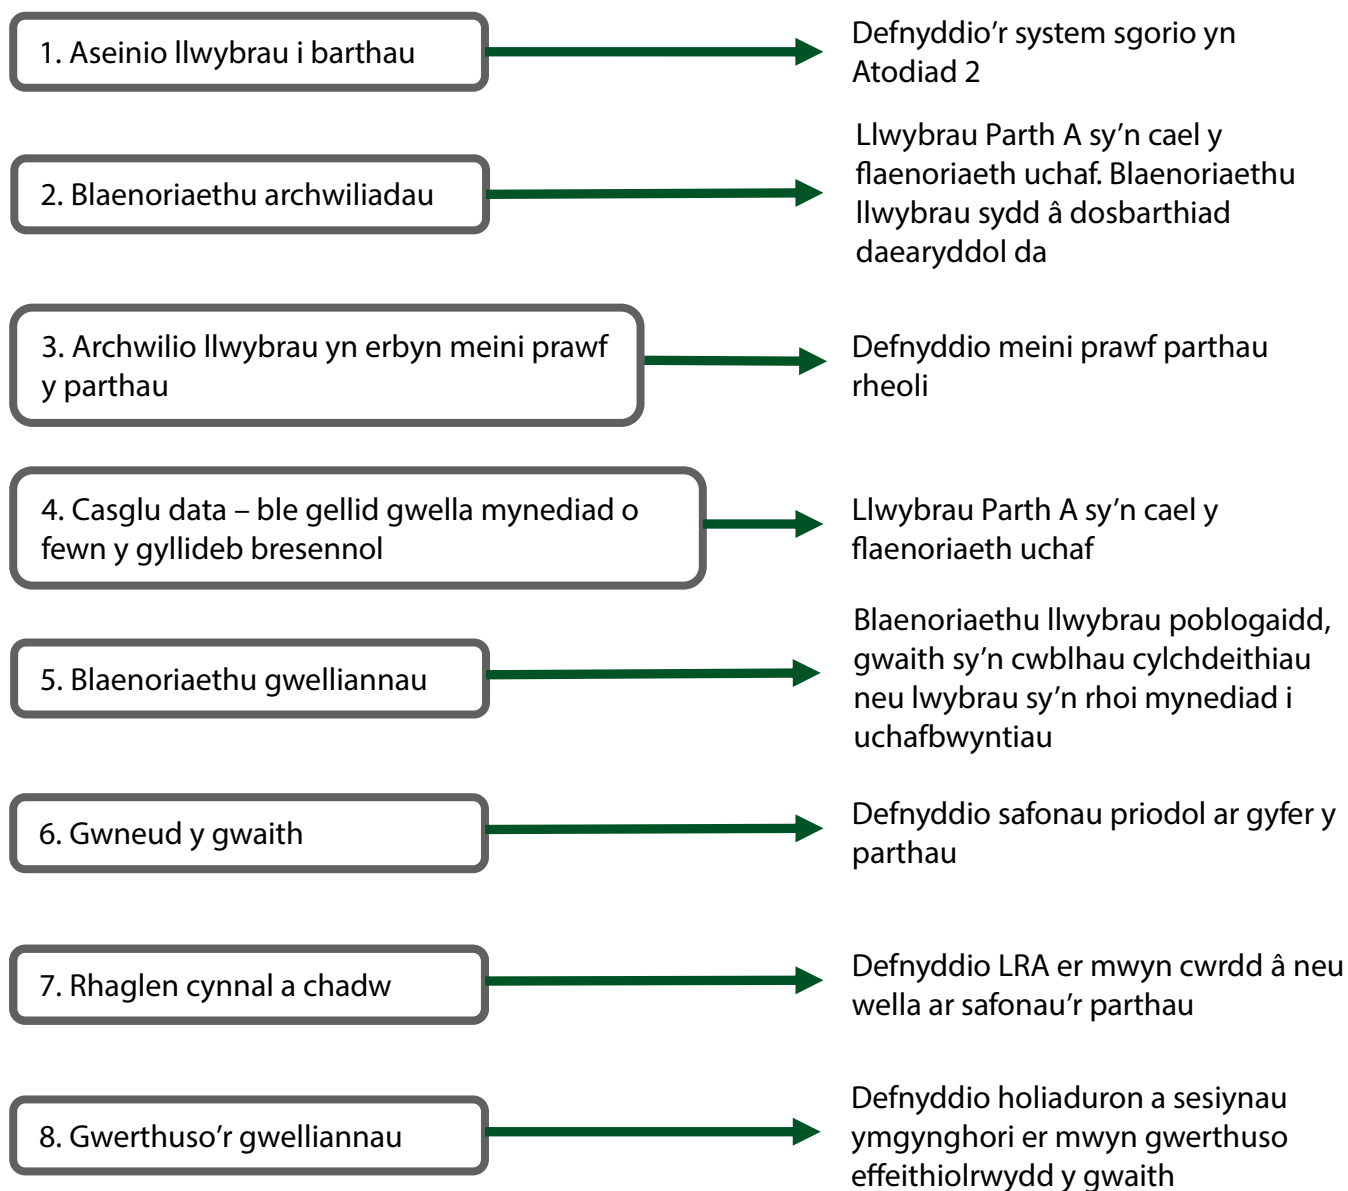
1. Aseinio llwybrau i barthau

Defnyddio'r system sgorio yn Atodiad 2

2. Blaenoriaethu archwiliadau

Llwybrau Parth A sy'n cael y flaenoriaeth uchaf. Blaenoriaethu llwybrau sydd â dosbarthiad daearyddol da

3. Archwilio llwybrau yn erbyn meini prawf y parthau

Defnyddio meini prawf parthau rheoli

4. Casglu data – ble gellid gwella mynediad o fewn y gyllideb bresennol

Llwybrau Parth A sy'n cael y flaenoriaeth uchaf

5. Blaenoriaethu gwelliannau

Blaenoriaethu llwybrau poblogaidd, gwaith sy'n cwblhau cylchdeithiau neu lwybrau sy'n rhoi mynediad i uchafbwyntiau

6. Gwneud y gwaith

Defnyddio safonau priodol ar gyfer y parthau

7. Rhaglen cynnal a chadw

Defnyddio LRA er mwyn cwrdd â neu wella ar safonau'r parthau

8. Gwerthuso'r gwelliannau

Defnyddio holiaduron a sesiynau ymgynghori er mwyn gwerthuso effeithiolrwydd y gwaith